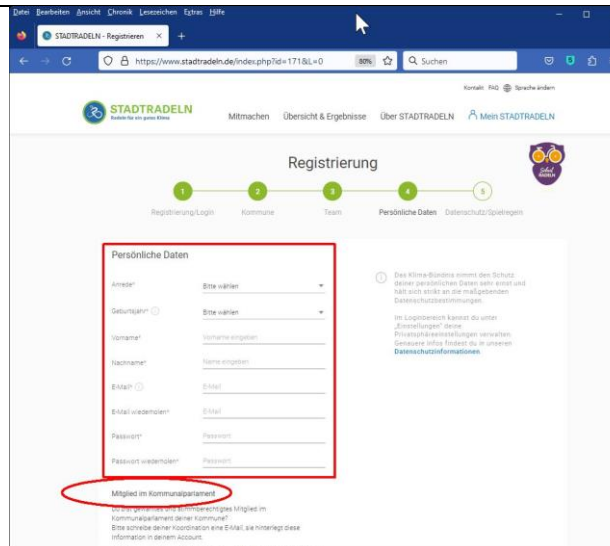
Datei Bearbeiten Ansicht Chronik Lesezeichen Extras Hilfe

STADTRADELN - Registrieren ×

https://www.stadtradeln.de/index.php?id=171&L=0

80%

Suchen

Kontakt FAQ Sprache ändern

STADTRADELN
Radeln für ein gutes Klima

Mitmachen Übersicht & Ergebnisse Über STADTRADELN Mein STADTRADELN

Registrierung

1 Registrierung/Login
2 Kommune
3 Team
4 Persönliche Daten
5 Datenschutz/Spielregeln

Persönliche Daten

Anrede* Bitte wählen

Geburtsjahr* Bitte wählen

Vorname* Vorname eingeben

Nachname* Name eingeben

E-Mail* E-Mail

E-Mail wiederholen* E-Mail

Passwort* Passwort

Passwort wiederholen* Passwort

Das Klima-Bündnis nimmt den Schutz deiner persönlichen Daten sehr ernst und hält sich strikt an die maßgebenden Datenschutzbestimmungen.

Im Loginbereich kannst du unter „Einstellungen" deine Privatsphäreeinstellungen verwalten. Genauere Infos findest du in unseren Datenschutzinformationen.

Mitglied im Kommunalparlament

Du bist gewähltes und stimmberechtigtes Mitglied im Kommunalparlament deiner Kommune?
Bitte schreibe deiner Koordination eine E-Mail, sie hinterlegt diese Information in deinem Account.